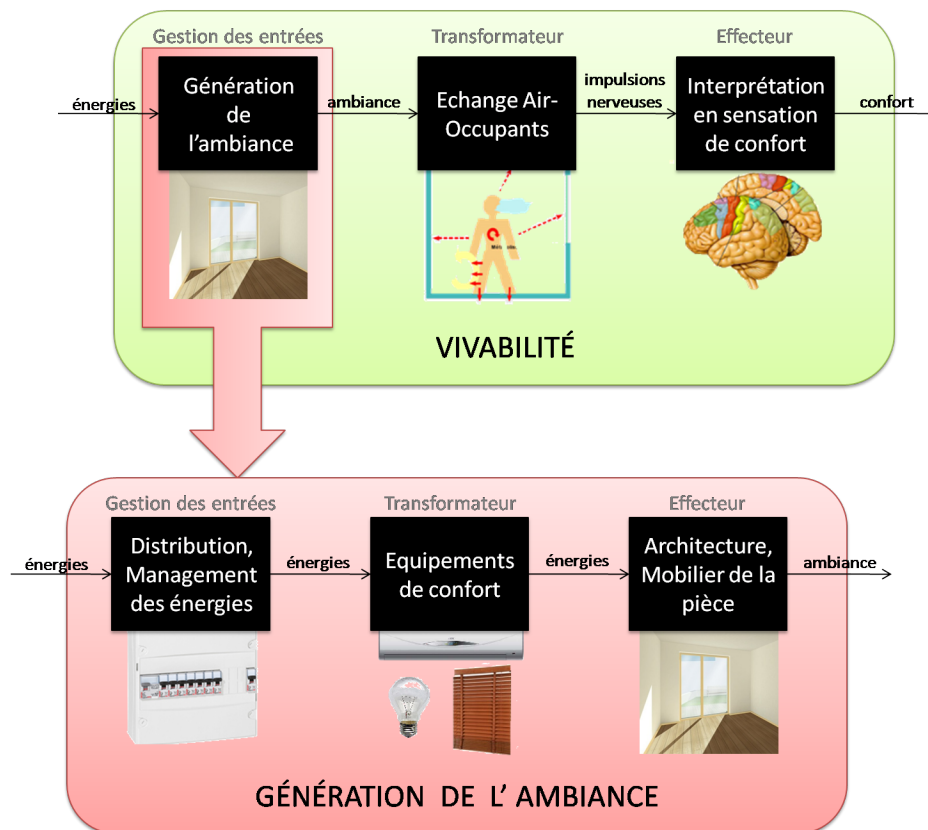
Gestion des entrées

Transformateur

Effecteur

énergies

Génération de l'ambiance

ambiance

Echange Air-Occupants

impulsions nerveuses

Interprétation en sensation de confort

confort

VIVABILITÉ

Gestion des entrées

Transformateur

Effecteur

énergies

Distribution, Management des énergies

énergies

Equipements de confort

énergies

Architecture, Mobilier de la pièce

ambiance

GÉNÉRATION DE L' AMBIANCE